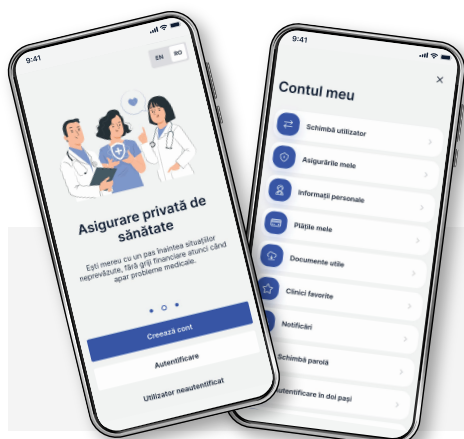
9:41

EN RO

Asigurare privată de sănătate

Ești mereu cu un pas înaintea situațiilor neprevăzute, fără griji financiare atunci când apar probleme medicale.

Creează cont

Autentificare

Utilizator neautentificat

9:41

Contul meu

Schimbă utilizator

Asigurările mele

Informații personale

Plățile mele

Documente utile

Clinici favorite

Notificări

Schimbă parola

Autentificare în doi pași